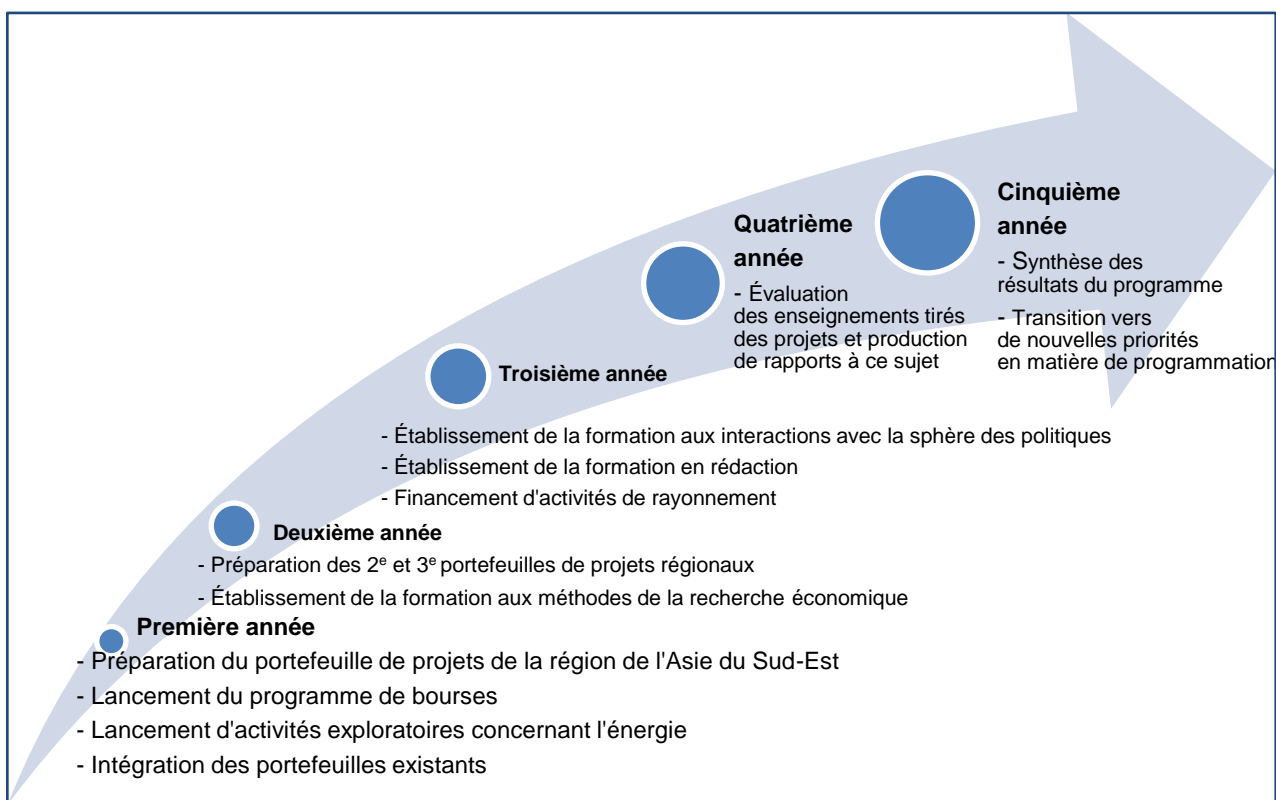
Cinquième année
- Synthèse des résultats du programme
- Transition vers de nouvelles priorités en matière de programmation

Quatrième année
- Évaluation des enseignements tirés des projets et production de rapports à ce sujet

Troisième année
- Établissement de la formation aux interactions avec la sphère des politiques
- Établissement de la formation en rédaction
- Financement d'activités de rayonnement

Deuxième année
- Préparation des 2$^e$ et 3$^e$ portefeuilles de projets régionaux
- Établissement de la formation aux méthodes de la recherche économique

Première année
- Préparation du portefeuille de projets de la région de l'Asie du Sud-Est
- Lancement du programme de bourses
- Lancement d'activités exploratoires concernant l'énergie
- Intégration des portefeuilles existants